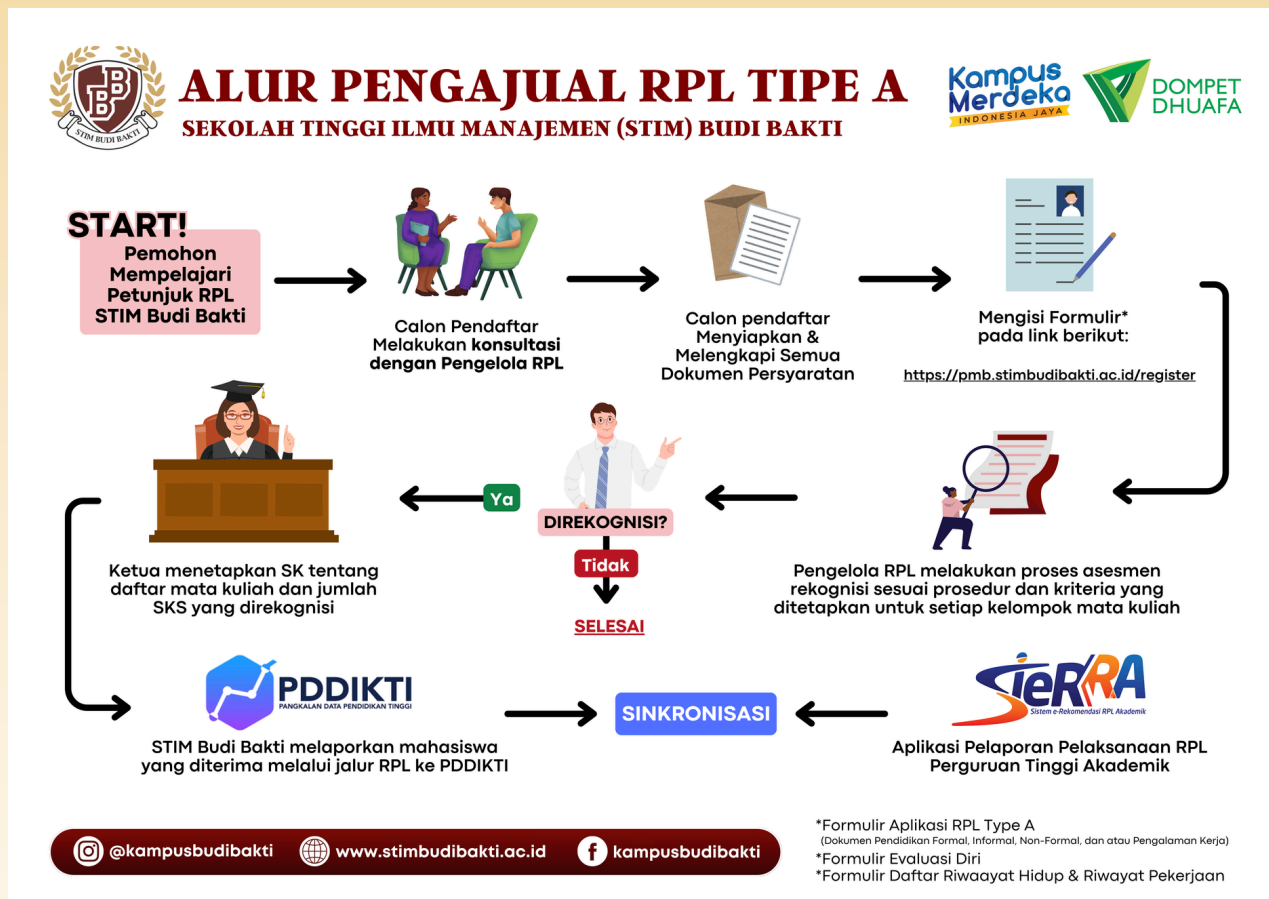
STIM BUDI BAKTI

ALUR PENGAJUAL RPL TIPE A

SEKOLAH TINGGI ILMU MANAJEMEN (STIM) BUDI BAKTI

Kampus Merdeka INDONESIA JAYA

DOMPET DHUAFA

START!

Pemohon Mempelajari Petunjuk RPL STIM Budi Bakti

Calon Pendaftar Melakukan konsultasi dengan Pengelola RPL

Calon pendaftar Menyiapkan & Melengkapi Semua Dokumen Persyaratan

Mengisi Formulir* pada link berikut:

https://pmb.stimbudibakti.ac.id/register

Pengelola RPL melakukan proses asesmen rekognisi sesuai prosedur dan kriteria yang ditetapkan untuk setiap kelompok mata kuliah

DIREKOGNISI?

Ya

Tidak

SELESAI

Ketua menetapkan SK tentang daftar mata kuliah dan jumlah SKS yang direkognisi

PDDIKTI PANGKALAN DATA PENDIDIKAN TINGGI

STIM Budi Bakti melaporkan mahasiswa yang diterima melalui jalur RPL ke PDDIKTI

SINKRONISASI

SiERRA Sistem e-Rekomendasi RPL Akademik

Aplikasi Pelaporan Pelaksanaan RPL Perguruan Tinggi Akademik

@kampusbudibakti

www.stimbudibakti.ac.id

kampusbudibakti

*Formulir Aplikasi RPL Type A
(Dokumen Pendidikan Formal, Informal, Non-Formal, dan atau Pengalaman Kerja)
*Formulir Evaluasi Diri
*Formulir Daftar Riwaayat Hidup & Riwayat Pekerjaan